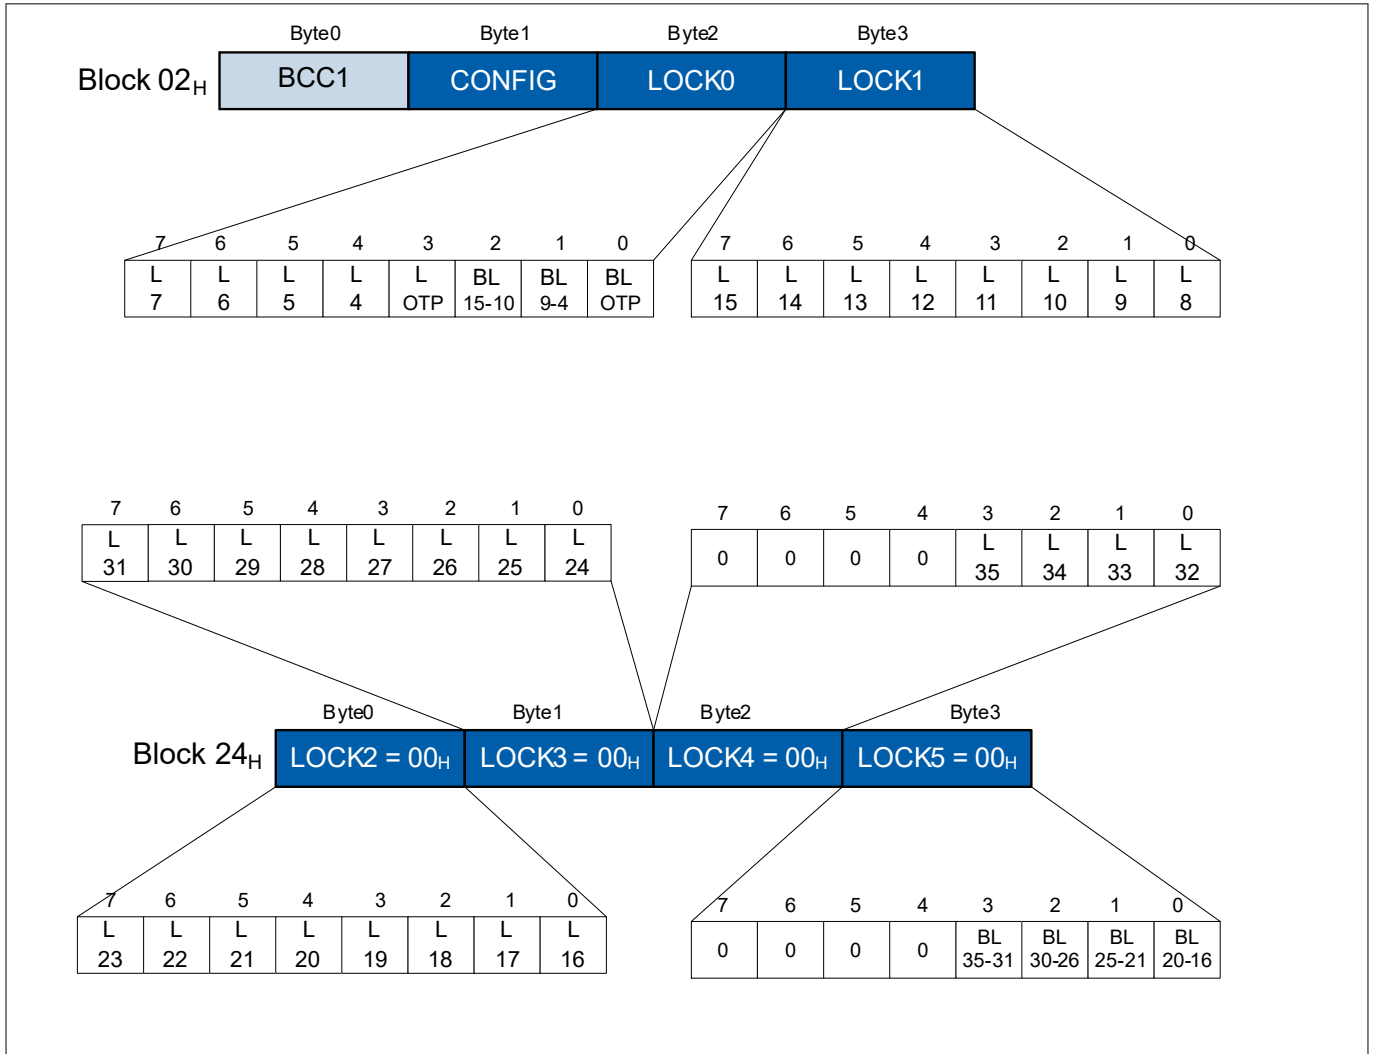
Byte0 Byte1 Byte2 Byte3

Block $02_H$

| BCC1 | CONFIG | LOCK0 | LOCK1 |
|---|---|---|---|

| 7 | 6 | 5 | 4 | 3 | 2 | 1 | 0 |
|---|---|---|---|---|---|---|---|
| L 7 | L 6 | L 5 | L 4 | L OTP | BL 15-10 | BL 9-4 | BL OTP |

| 7 | 6 | 5 | 4 | 3 | 2 | 1 | 0 |
|---|---|---|---|---|---|---|---|
| L 15 | L 14 | L 13 | L 12 | L 11 | L 10 | L 9 | L 8 |

| 7 | 6 | 5 | 4 | 3 | 2 | 1 | 0 |
|---|---|---|---|---|---|---|---|
| L 31 | L 30 | L 29 | L 28 | L 27 | L 26 | L 25 | L 24 |

| 7 | 6 | 5 | 4 | 3 | 2 | 1 | 0 |
|---|---|---|---|---|---|---|---|
| 0 | 0 | 0 | 0 | L 35 | L 34 | L 33 | L 32 |

Byte0 Byte1 Byte2 Byte3

Block $24_H$

| LOCK2 = $00_H$ | LOCK3 = $00_H$ | LOCK4 = $00_H$ | LOCK5 = $00_H$ |
|---|---|---|---|

| 7 | 6 | 5 | 4 | 3 | 2 | 1 | 0 |
|---|---|---|---|---|---|---|---|
| L 23 | L 22 | L 21 | L 20 | L 19 | L 18 | L 17 | L 16 |

| 7 | 6 | 5 | 4 | 3 | 2 | 1 | 0 |
|---|---|---|---|---|---|---|---|
| 0 | 0 | 0 | 0 | BL 35-31 | BL 30-26 | BL 25-21 | BL 20-16 |